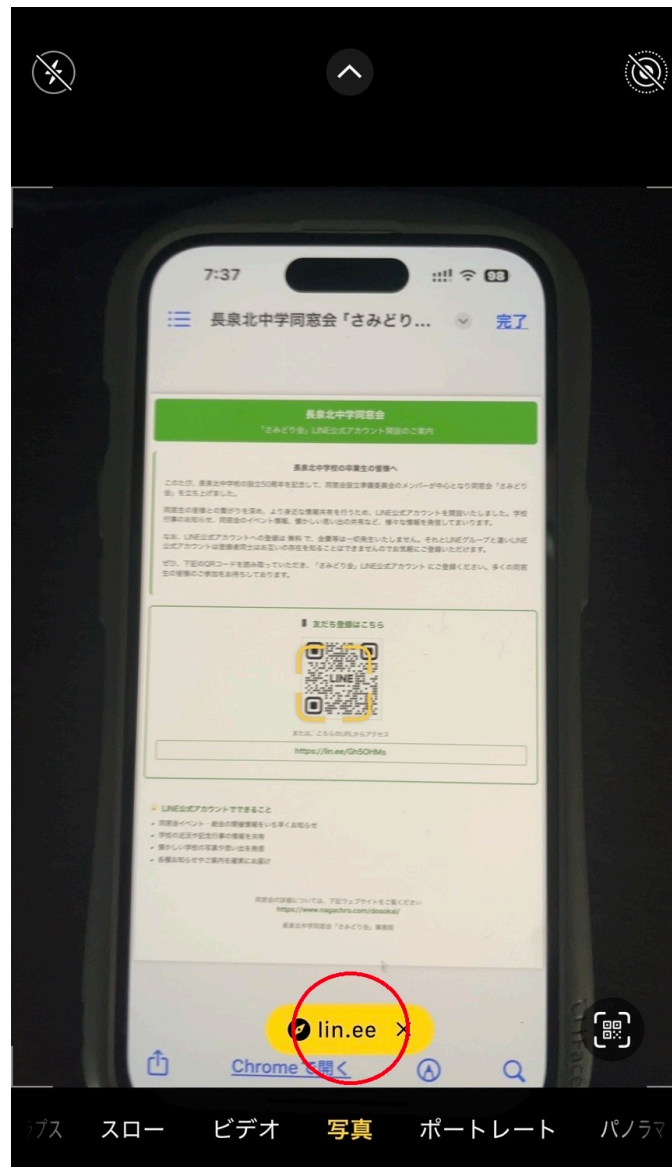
7:37

長泉北中学同窓会「さみどり...

完了

長泉北中学同窓会

「さみどり会」LINE公式アカウント開設のご案内

長泉北中学校の卒業生の皆様へ

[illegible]

友だち登録はこちら

LINE

または、こちらのURLからアクセス

https://lin.ee/Qh5OHMs

LINE公式アカウントでできること

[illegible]

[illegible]

https://www.nagachro.com/dosokai/

長泉北中学同窓会「さみどり会」事務局

lin.ee ×

Chrome で開く

プス スロー ビデオ 写真 ポートレート パノラマ